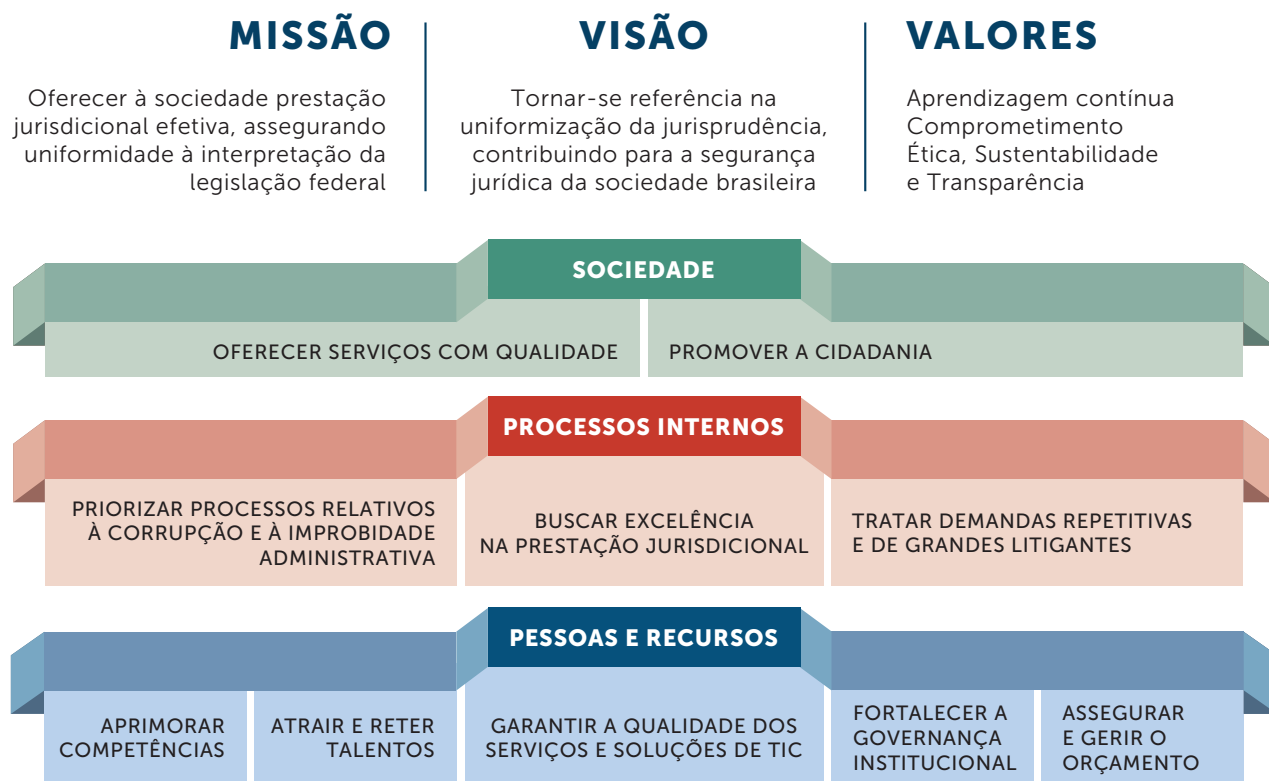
MISSÃO

Oferecer à sociedade prestação jurisdicional efetiva, assegurando uniformidade à interpretação da legislação federal

VISÃO

Tornar-se referência na uniformização da jurisprudência, contribuindo para a segurança jurídica da sociedade brasileira

VALORES

Aprendizagem contínua
Comprometimento
Ética, Sustentabilidade e Transparência

SOCIEDADE

OFERECER SERVIÇOS COM QUALIDADE

PROMOVER A CIDADANIA

PROCESSOS INTERNOS

PRIORIZAR PROCESSOS RELATIVOS À CORRUPÇÃO E À IMPROBIDADE ADMINISTRATIVA

BUSCAR EXCELÊNCIA NA PRESTAÇÃO JURISDICIONAL

TRATAR DEMANDAS REPETITIVAS E DE GRANDES LITIGANTES

PESSOAS E RECURSOS

APRIMORAR COMPETÊNCIAS

ATRAIR E RETER TALENTOS

GARANTIR A QUALIDADE DOS SERVIÇOS E SOLUÇÕES DE TIC

FORTALECER A GOVERNANÇA INSTITUCIONAL

ASSEGURAR E GERIR O ORÇAMENTO